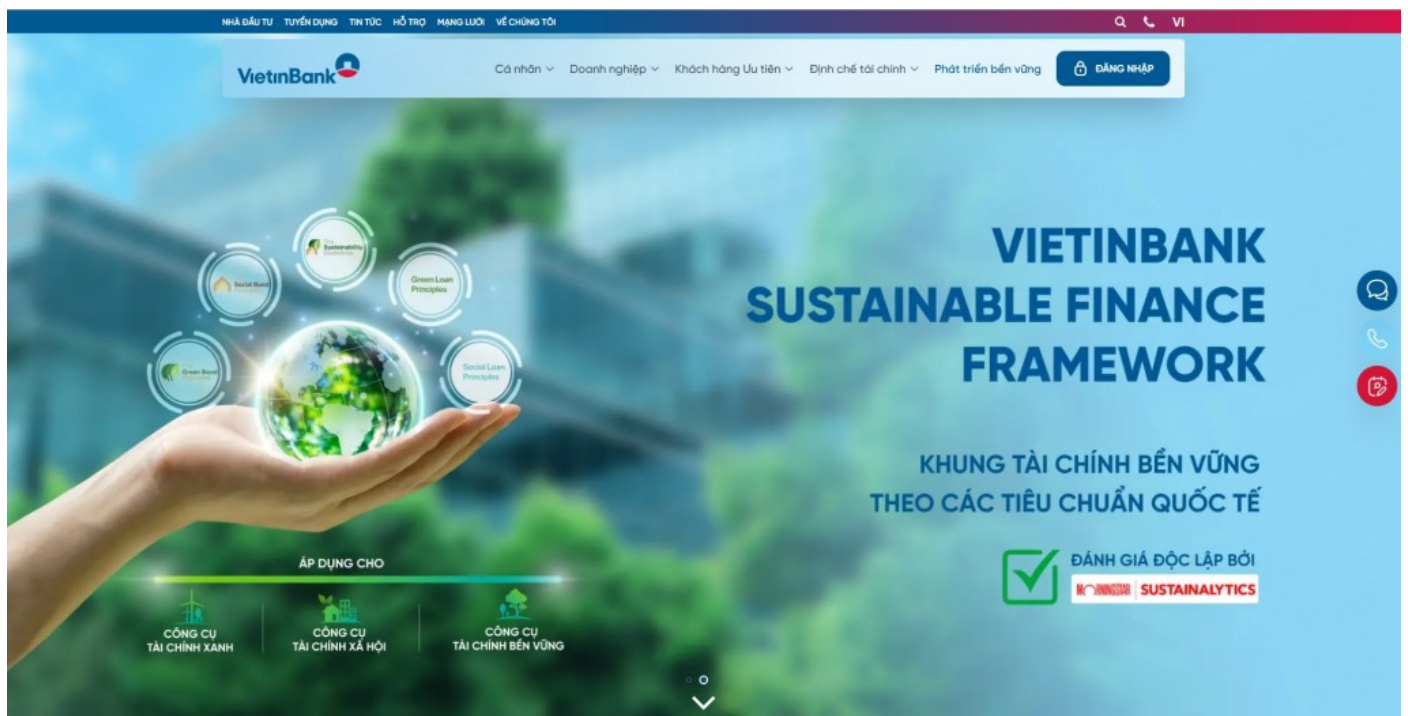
NHÀ ĐẦU TƯ TUYỂN DỤNG TIN TỨC HỖ TRỢ MẠNG LƯỚI VỀ CHÚNG TÔI

VI

VietinBank

Cá nhân Doanh nghiệp Khách hàng Ưu tiên Định chế tài chính Phát triển bền vững ĐĂNG NHẬP

Social Bond Principles

The Sustainability Bond Guidelines

Green Loan Principles

Green Bond Principles

Social Loan Principles

VIETINBANK SUSTAINABLE FINANCE FRAMEWORK

KHUNG TÀI CHÍNH BỀN VỮNG THEO CÁC TIÊU CHUẨN QUỐC TẾ

ĐÁNH GIÁ ĐỘC LẬP BỞI

MORNINGSTAR SUSTAINALYTICS

ÁP DỤNG CHO

CÔNG CỤ TÀI CHÍNH XANH

CÔNG CỤ TÀI CHÍNH XÃ HỘI

CÔNG CỤ TÀI CHÍNH BỀN VỮNG